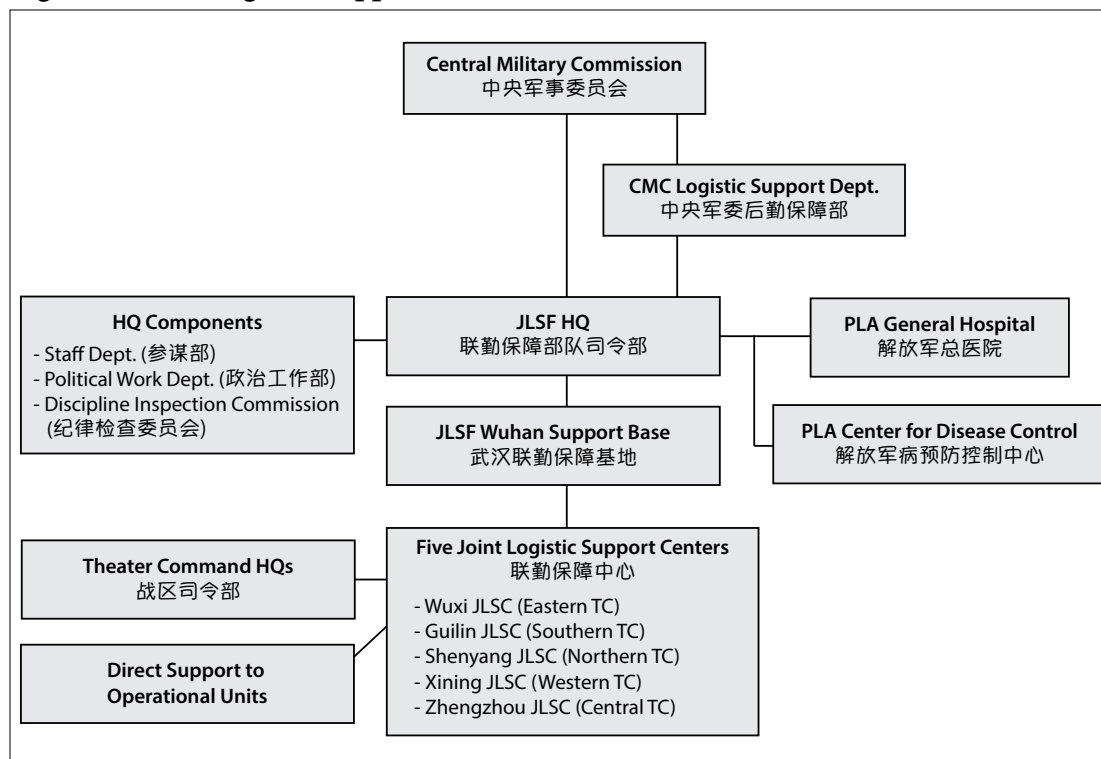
Central Military Commission
中央军事委员会

CMC Logistic Support Dept.
中央军委后勤保障部

HQ Components
- Staff Dept. (参谋部)
- Political Work Dept. (政治工作部)
- Discipline Inspection Commission (纪律检查委员会)

JLSF HQ
联勤保障部队司令部

PLA General Hospital
解放军总医院

JLSF Wuhan Support Base
武汉联勤保障基地

PLA Center for Disease Control
解放军病预防控制中心

Theater Command HQs
战区司令部

Five Joint Logistic Support Centers
联勤保障中心
- Wuxi JLSC (Eastern TC)
- Guilin JLSC (Southern TC)
- Shenyang JLSC (Northern TC)
- Xining JLSC (Western TC)
- Zhengzhou JLSC (Central TC)

Direct Support to Operational Units